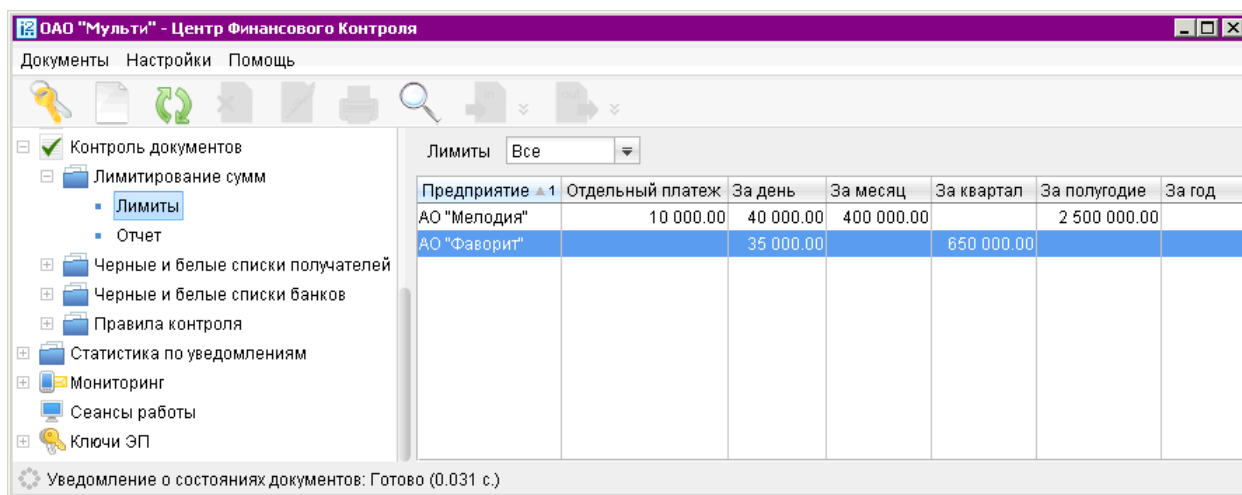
ОАО "Мульти" - Центр Финансового Контроля

Документы Настройки Помощь

Контроль документов
Лимитирование сумм
Лимиты
Отчет
Черные и белые списки получателей
Черные и белые списки банков
Правила контроля
Статистика по уведомлениям
Мониторинг
Сеансы работы
Ключи ЭП

Лимиты Все

| Предприятие ▲1 | Отдельный платеж | За день | За месяц | За квартал | За полугодие | За год |
|---|---|---|---|---|---|---|
| АО "Мелодия" | 10 000.00 | 40 000.00 | 400 000.00 | | 2 500 000.00 | |
| АО "Фаворит" | | 35 000.00 | | 650 000.00 | | |

Уведомление о состояниях документов: Готово (0.031 с.)